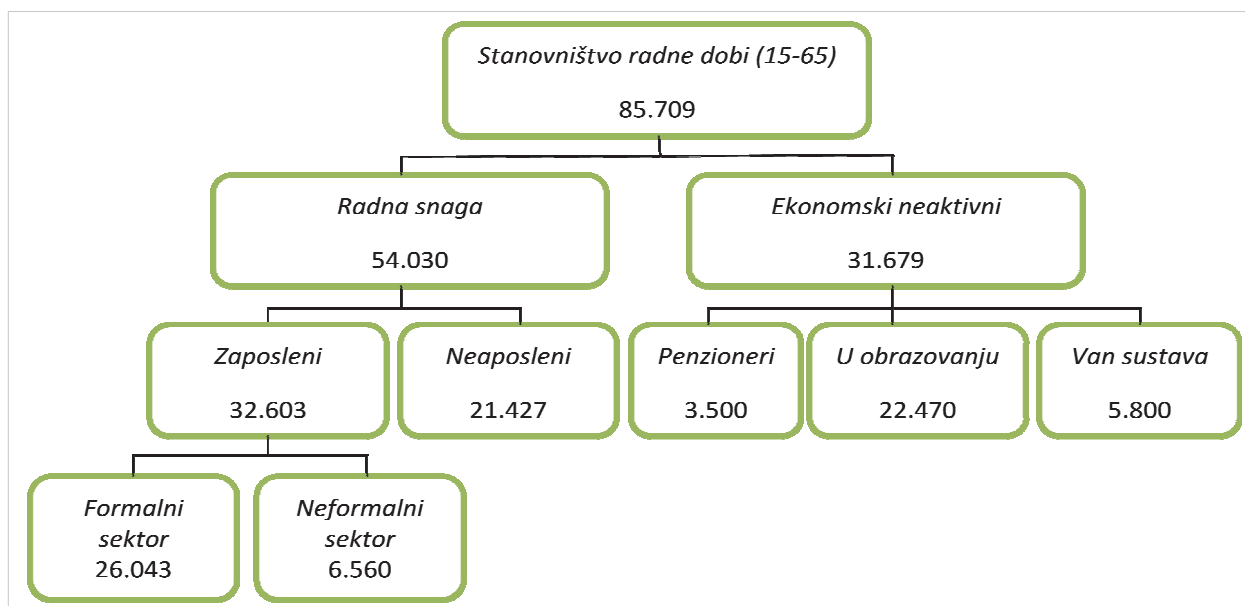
Stanovništvo radne dobi (15-65)

85.709

Radna snaga

54.030

Ekonomski neaktivni

31.679

Zaposleni

32.603

Neaposleni

21.427

Penzioneri

3.500

U obrazovanju

22.470

Van sustava

5.800

Formalni sektor

26.043

Neformalni sektor

6.560